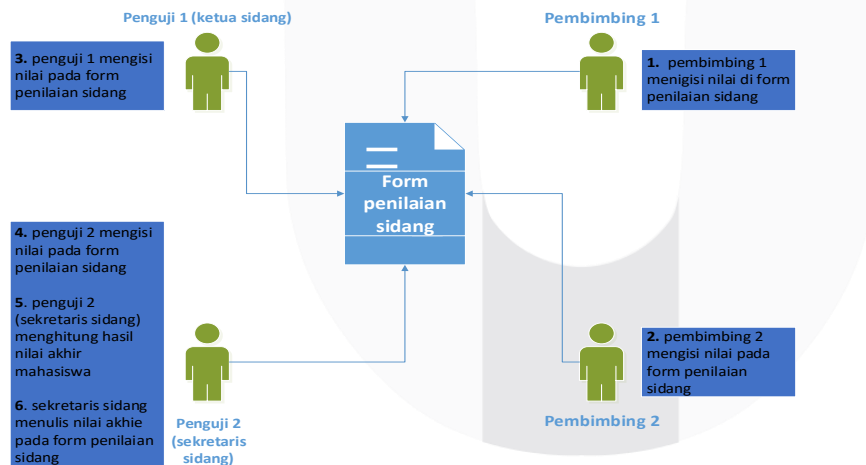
Penguji 1 (ketua sidang)

Pembimbing 1

3. penguji 1 mengisi nilai pada form penilaian sidang

1. pembimbing 1 menigisi nilai di form penilaian sidang

Form penilaian sidang

4. penguji 2 mengisi nilai pada form penilaian sidang

5. penguji 2 (sekretaris sidang) menghitung hasil nilai akhir mahasiswa

6. sekretaris sidang menulis nilai akhie pada form penilaian sidang

2. pembimbing 2 mengisi nilai pada form penilaian sidang

Penguji 2 (sekretaris sidang)

Pembimbing 2